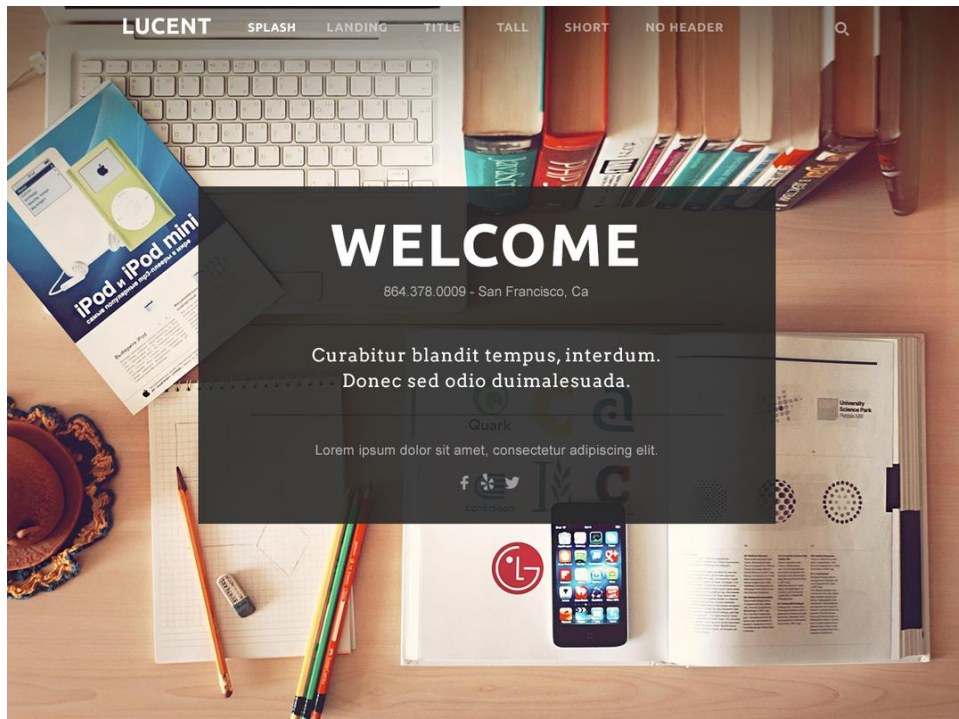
LUCENT SPLASH LANDING TITLE TALL SHORT NO HEADER

iPod и iPod mini

WELCOME

864.378.0009 - San Francisco, Ca

Curabitur blandit tempus, interdum. Donec sed odio duimalesuada.

Lorem ipsum dolor sit amet, consectetur adipiscing elit.

Quark

LG